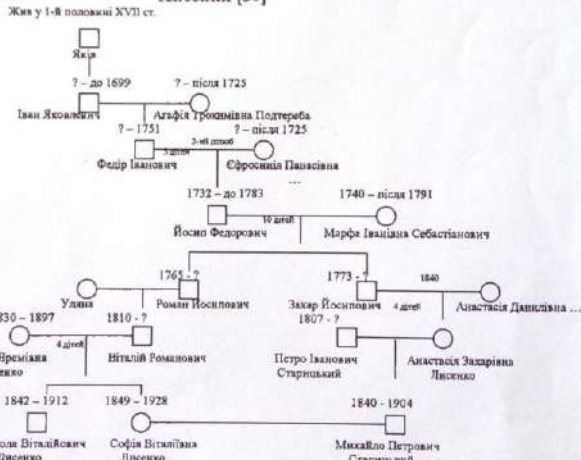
Лисенки [36]

Жив у 1-й половині XVII ст.

Яків

? – до 1699
Іван Яковлевич

? – після 1725
Агафія Трохимівна Подтереба

? – 1751
Федір Іванович

3-ий шлюб

? – після 1725
Єфросинія Панасівна

...

1732 – до 1783
Йосип Федорович

10 дітей

1740 – після 1791
Марфа Іванівна Себастіанович

Уляна

1765 - ?
Роман Йосипович

1773 - ?
Захар Йосипович

4 дітей

1840

Анастасія Данилівна ...

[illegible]830 – 1897
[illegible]Веремієвна
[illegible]сенко

4 дітей

1810 - ?
Віталій Романович

1807 - ?
Петро Іванович Старицький

Анастасія Захарівна Лисенко

1842 – 1912
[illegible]ола Віталійович
Лисенко

1849 – 1928
Софія Віталіївна Лисенко

1840 - 1904
Михайло Петрович
Старицький